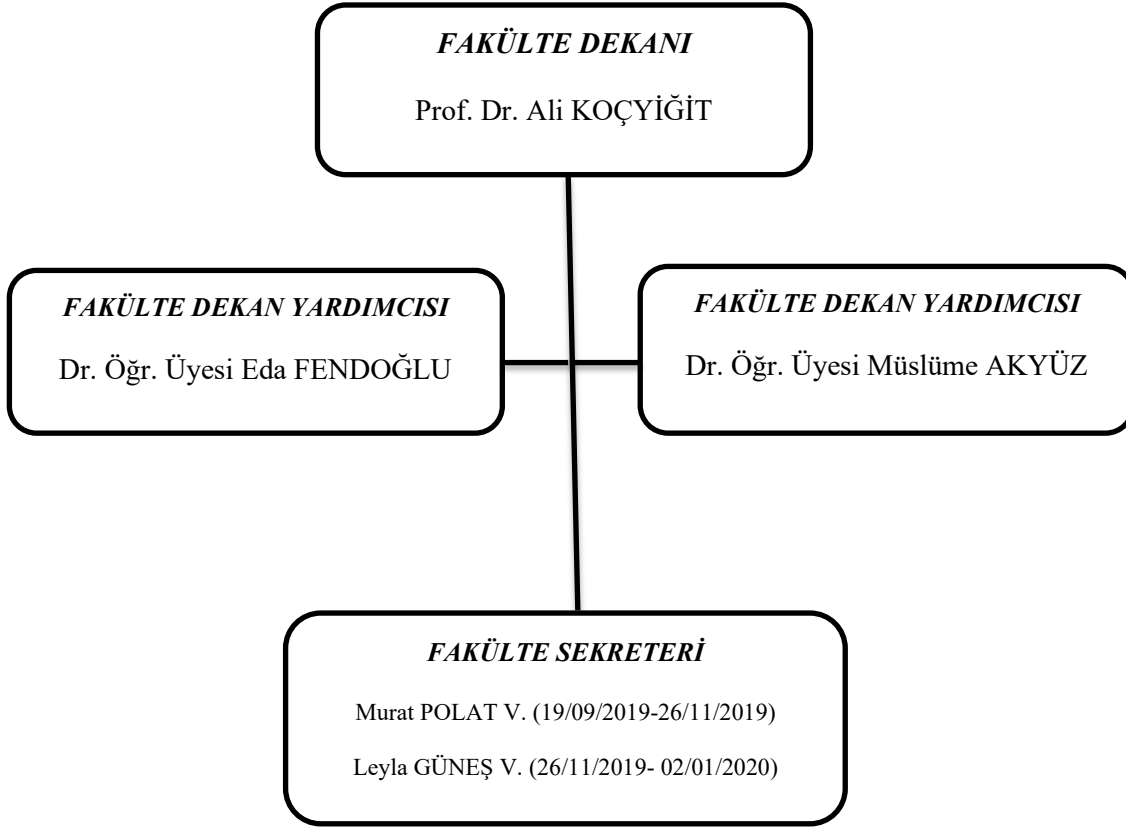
FAKÜLTE DEKANI

Prof. Dr. Ali KOÇYİĞİT

FAKÜLTE DEKAN YARDIMCISI

Dr. Öğr. Üyesi Eda FENDOĞLU

FAKÜLTE DEKAN YARDIMCISI

Dr. Öğr. Üyesi Müslüme AKYÜZ

FAKÜLTE SEKRETERİ

Murat POLAT V. (19/09/2019-26/11/2019)

Leyla GÜNEŞ V. (26/11/2019- 02/01/2020)